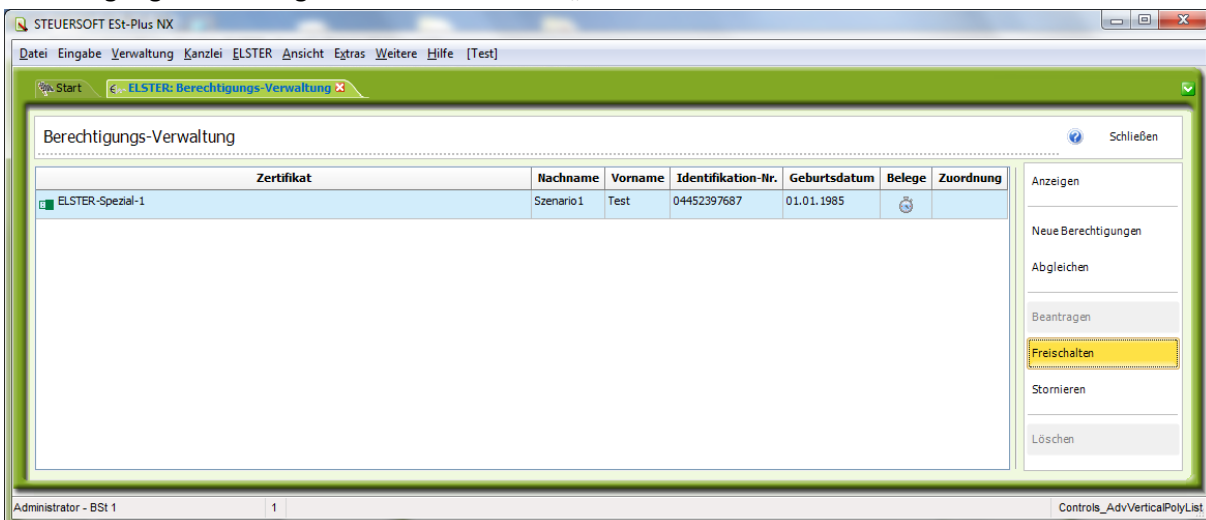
STEUERSOFT ESt-Plus NX

Datei Eingabe Verwaltung Kanzlei ELSTER Ansicht Extras Weitere Hilfe [Test]

Start | ELSTER: Berechtigungs-Verwaltung

Berechtigungs-Verwaltung

Schließen

| Zertifikat | Nachname | Vorname | Identifikation-Nr. | Geburtsdatum | Belege | Zuordnung |
|---|---|---|---|---|---|---|
| ELSTER-Spezial-1 | Szenario1 | Test | 04452397687 | 01.01.1985 | | |

Anzeigen

Neue Berechtigungen

Abgleichen

Beantragen

Freischalten

Stornieren

Löschen

Administrator - BSt 1 | 1 | Controls_AdvVerticalPolyList